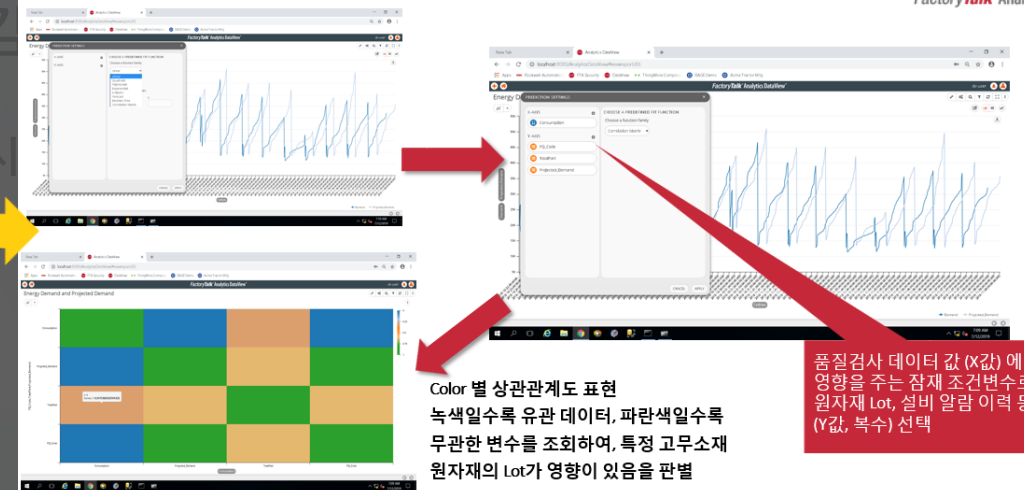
FactoryTalk Analytics DataView

Energy Demand and Projected Demand

PREDICTION SETTINGS

X-AXIS

Consumption

Y-AXIS

PD_Code

TotalPart

Projected_Demand

CHOOSE A PREDEFINED FIT FUNCTION

Choose a function family

Correlation Matrix

CANCEL

APPLY

Energy Demand and Projected Demand

Color 별 상관관계도 표현
녹색일수록 유관 데이터, 파란색일수록 무관한 변수를 조회하여, 특정 고무소재 원자재의 Lot가 영향이 있음을 판별

품질검사 데이터 값 (X값) 에 영향을 주는 잠재 조건변수로 원자재 Lot, 설비 알람 이력 등 (Y값, 복수) 선택